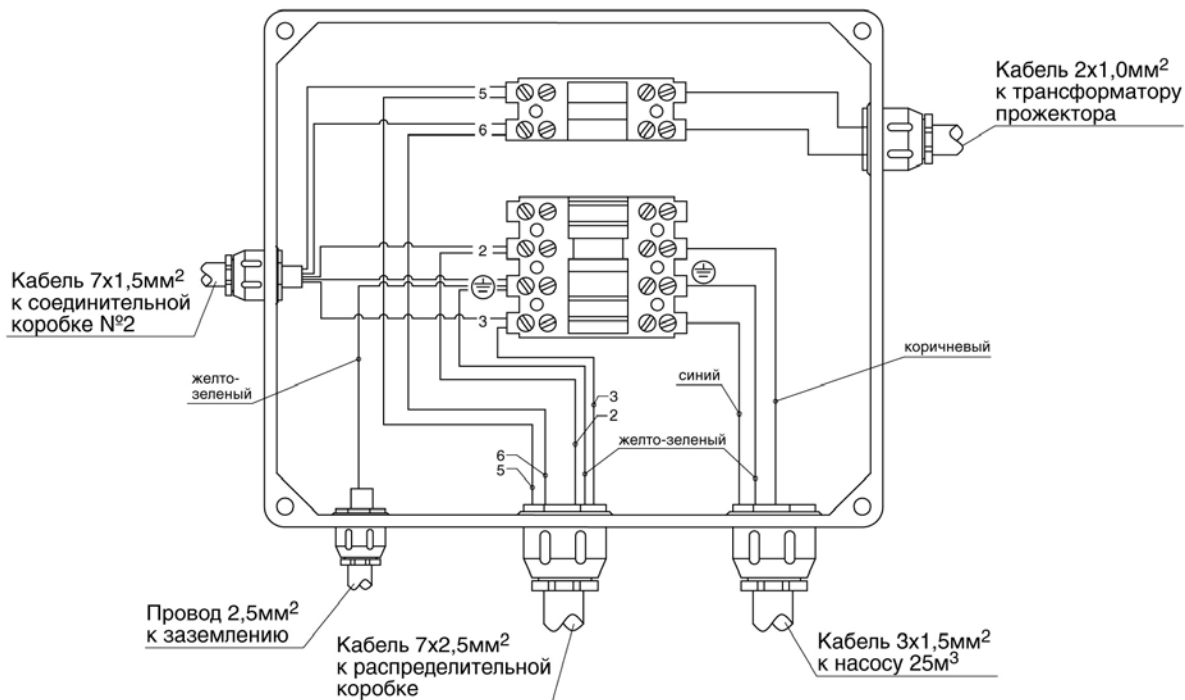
Кабель 2х1,0мм$^2$ к трансформатору прожектора

5

6

2

3

Кабель 7х1,5мм$^2$ к соединительной коробке №2

желто-зеленый

коричневый

синий

3

2

желто-зеленый

6

5

Провод 2,5мм$^2$ к заземлению

Кабель 7х2,5мм$^2$ к распределительной коробке

Кабель 3х1,5мм$^2$ к насосу 25м$^3$